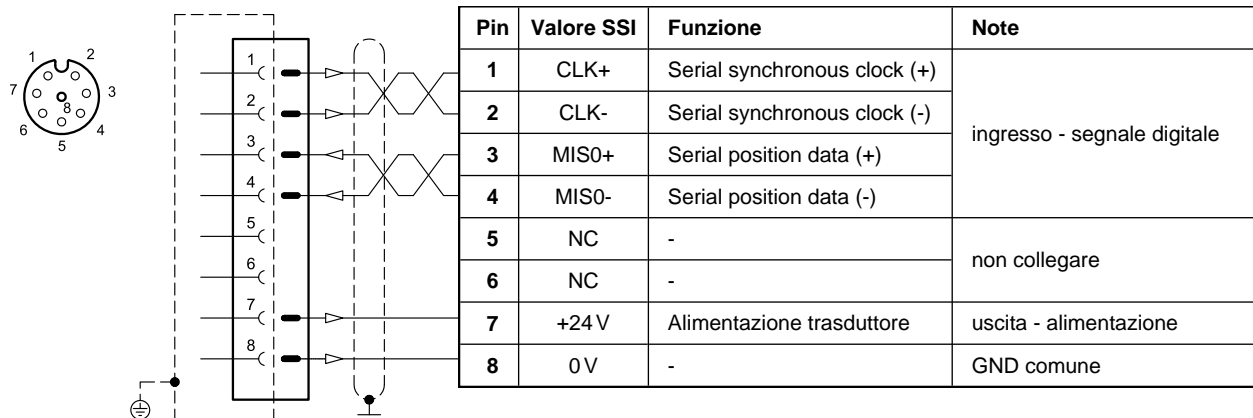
1 2 7 8 3 6 4 5

1
2
3
4
5
6
7
8

| Pin | Valore SSI | Funzione | Note |
|---|---|---|---|
| 1 | CLK+ | Serial synchronous clock (+) | ingresso - segnale digitale |
| 2 | CLK- | Serial synchronous clock (-) | |
| 3 | MIS0+ | Serial position data (+) | |
| 4 | MIS0- | Serial position data (-) | |
| 5 | NC | - | non collegare |
| 6 | NC | - | |
| 7 | +24 V | Alimentazione trasduttore | uscita - alimentazione |
| 8 | 0 V | - | GND comune |